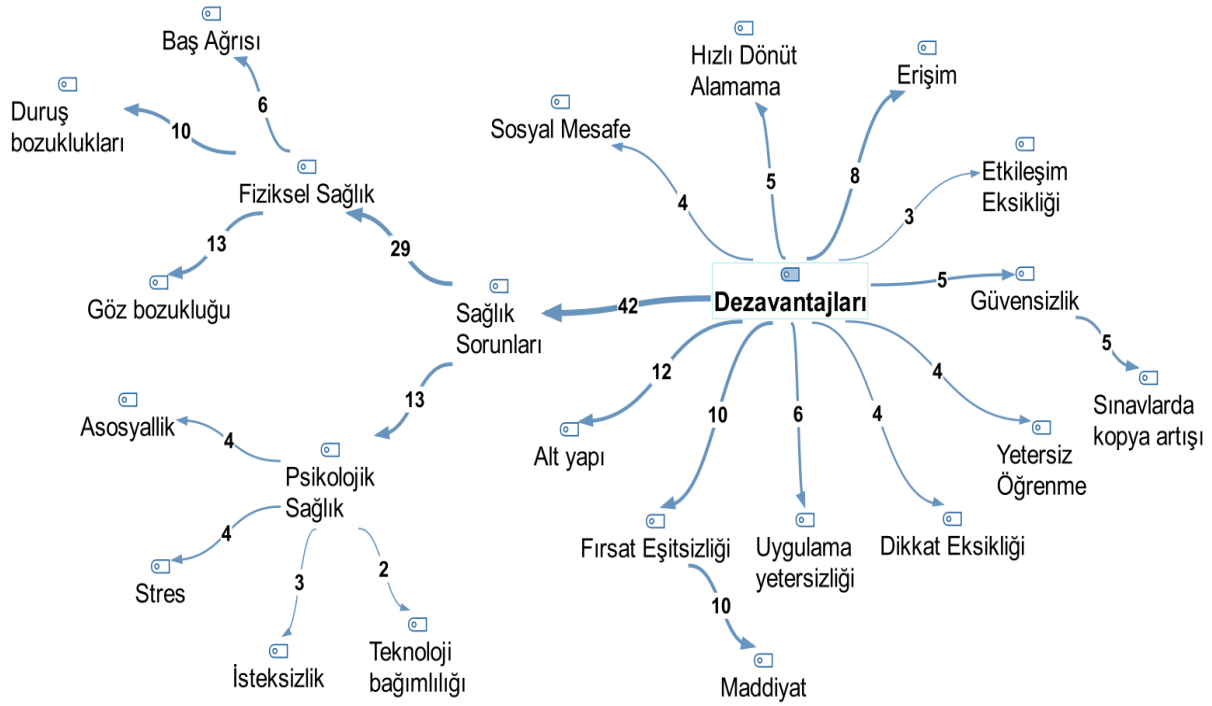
Baş Ağrısı
6
Duruş bozuklukları
10
Fiziksel Sağlık
13
29
Göz bozukluğu
Sağlık Sorunları
42
13
Asosyallik
4
Psikolojik Sağlık
4
Stres
3
İsteksizlik
2
Teknoloji bağımlılığı
Hızlı Dönüt Alamama
Erişim
Sosyal Mesafe
4
5
8
Etkileşim Eksikliği
3
Dezavantajları
5
Güvensizlik
5
Sınavlarda kopya artışı
12
Alt yapı
10
6
4
4
Yetersiz Öğrenme
Fırsat Eşitsizliği
Uygulama yetersizliği
Dikkat Eksikliği
10
Maddiyat